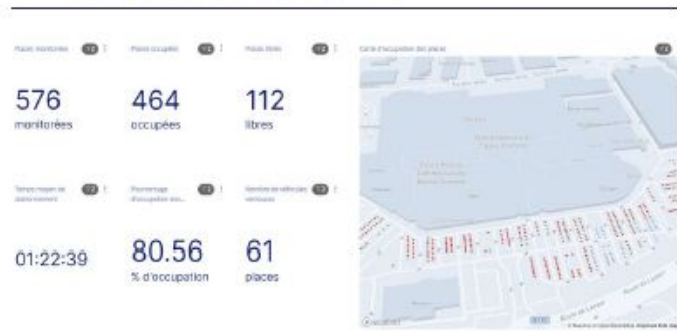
Places monitorées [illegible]
Places occupées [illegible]
Places libres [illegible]
Carte d'occupation des places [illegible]

576
monitorées

464
occupées

112
libres

Temps moyen de stationnement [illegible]
Pourcentage d'occupation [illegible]
Nombre de véhicules ventouses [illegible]

01:22:39

80.56
% d'occupation

61
places

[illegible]